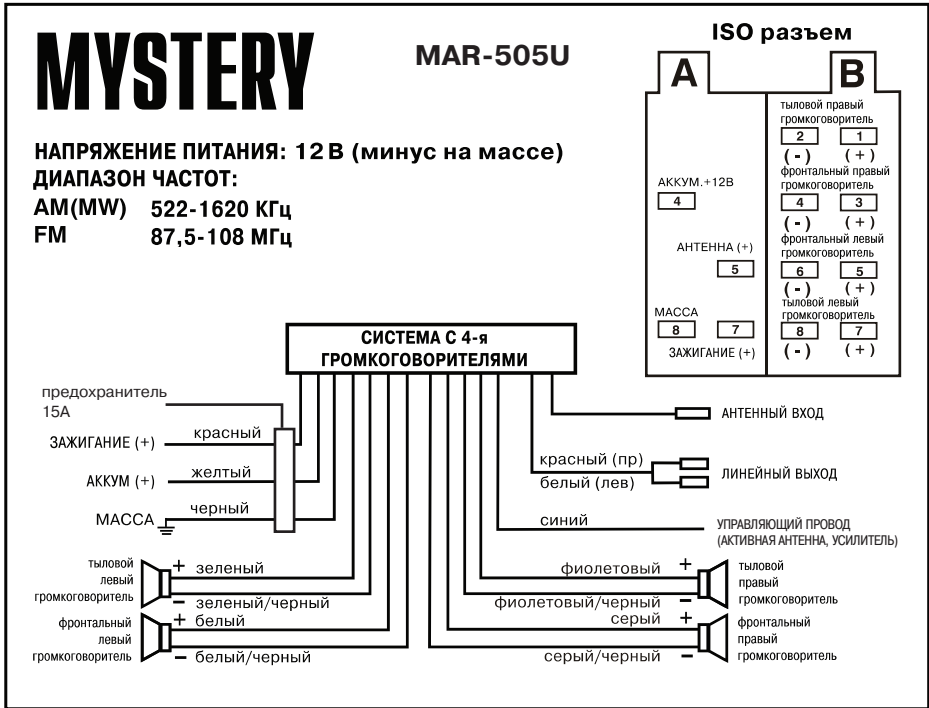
MYSTERY

MAR-505U

ISO разъем

A

B

тыловой правый громкоговоритель

2 1

( - ) ( + )

фронтальный правый громкоговоритель

4 3

( - ) ( + )

фронтальный левый громкоговоритель

6 5

( - ) ( + )

тыловой левый громкоговоритель

8 7

( - ) ( + )

АККУМ.+12В

4

АНТЕННА (+)

5

МАССА

8 7

ЗАЖИГАНИЕ (+)

НАПРЯЖЕНИЕ ПИТАНИЯ: 12 В (минус на массе)
ДИАПАЗОН ЧАСТОТ:
AM(MW) 522-1620 КГц
FM 87,5-108 МГц

СИСТЕМА С 4-я ГРОМКОГОВОРИТЕЛЯМИ

предохранитель 15А

ЗАЖИГАНИЕ (+) красный

АККУМ (+) желтый

МАССА черный

АНТЕННЫЙ ВХОД

красный (пр)
белый (лев)

ЛИНЕЙНЫЙ ВЫХОД

синий

УПРАВЛЯЮЩИЙ ПРОВОД (АКТИВНАЯ АНТЕННА, УСИЛИТЕЛЬ)

тыловой левый громкоговоритель
+ зеленый
- зеленый/черный

фронтальный левый громкоговоритель
+ белый
- белый/черный

фиолетовый +
фиолетовый/черный -
тыловой правый громкоговоритель

серый +
серый/черный -
фронтальный правый громкоговоритель